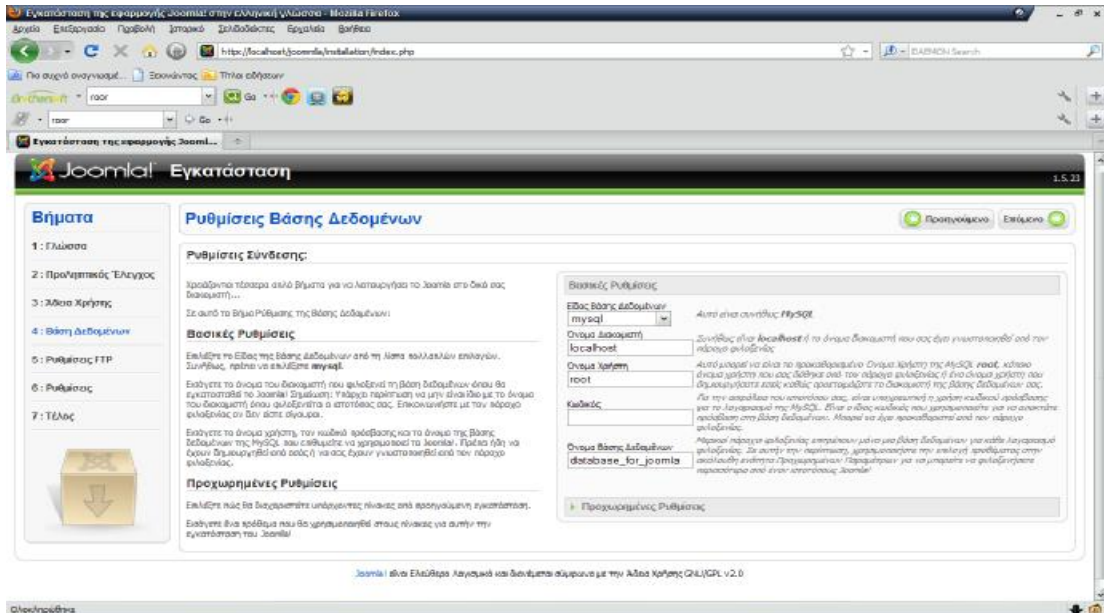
Εγκατάσταση της εφαρμογής Joomla! στην ελληνική γλώσσα - Mozilla Firefox

Αρχείο Επεξεργασία Προβολή Ιστορικό Σελιδοδείκτες Εργαλεία Βοήθεια

http://localhost/joomla/installation/index.php

Πιο συχνά αναγνωσμ... Ξεκινώντας Τίτλοι ειδήσεων

Εγκατάσταση της εφαρμογής Jooml...

Joomla! Εγκατάσταση

1.5.23

Βήματα

1 : Γλώσσα

2 : Προλήπτικός Έλεγχος

3 : Άδεια Χρήσης

4 : Βάση Δεδομένων

5 : Ρυθμίσεις FTP

6 : Ρυθμίσεις

7 : Τέλος

Ρυθμίσεις Βάσης Δεδομένων

Προηγούμενο Επόμενο

Ρυθμίσεις Σύνδεσης:

Χρειάζονται τέσσερα απλά βήματα για να λειτουργήσει το Joomla στο δικό σας διακομιστή...

Σε αυτό το Βήμα Ρύθμισης της Βάσης Δεδομένων:

Βασικές Ρυθμίσεις

Επιλέξτε το Είδος της Βάσης Δεδομένων από τη λίστα αναδυόμενων επιλογών. Συνήθως, πρέπει να επιλέξετε mysql.

Εισάγετε το όνομα του διακομιστή που φιλοξενεί τη Βάση Δεδομένων όπου θα εγκατασταθεί το Joomla! Σημείωση: Υπάρχει περίπτωση να μην είναι ίδιο με το όνομα του διακομιστή όπου φιλοξενείται ο ιστότοπος σας. Επικοινωνήστε με τον πάροχο φιλοξενίας αν δεν είστε σίγουροι.

Εισάγετε το όνομα χρήστη, τον κωδικό πρόσβασης και το όνομα της Βάσης Δεδομένων της MySQL που επιθυμείτε να χρησιμοποιεί το Joomla!. Πρέπει ήδη να έχουν δημιουργηθεί από εσάς ή να σας έχουν γνωστοποιηθεί από τον πάροχο φιλοξενίας.

Προχωρημένες Ρυθμίσεις

Επιλέξτε πώς θα διαχειριστείτε υπάρχοντες πίνακες από προηγούμενη εγκατάσταση.

Εισάγετε ένα πρόθεμα που θα χρησιμοποιηθεί στους πίνακες για αυτήν την εγκατάσταση του Joomla!

Βασικές Ρυθμίσεις

Είδος Βάσης Δεδομένων
mysql

Αυτό είναι συνήθως: MySQL

Όνομα Διακομιστή
localhost

Συνήθως είναι localhost ή το όνομα διακομιστή που σας έχει γνωστοποιηθεί από τον πάροχο φιλοξενίας.

Όνομα Χρήστη
root

Αυτό μπορεί να είναι το προκαθορισμένο Όνομα Χρήστη της MySQL root, κάποιο όνομα χρήστη που σας δόθηκε από τον πάροχο φιλοξενίας ή ένα όνομα χρήστη που δημιουργήσατε εσείς καθώς προετοιμάζατε το διακομιστή της Βάσης Δεδομένων σας.

Κωδικός

Για την ασφάλεια του ιστοτόπου σας, είναι υποχρεωτική η χρήση κωδικού πρόσβασης για το λογαριασμό της MySQL. Είναι ο ίδιος κωδικός που χρησιμοποιείτε για να αποκτάτε πρόσβαση στη Βάση Δεδομένων. Μπορεί να έχει προκαθοριστεί από τον πάροχο φιλοξενίας.

Όνομα Βάσης Δεδομένων
database_for_joomla

Μερικοί πάροχοι φιλοξενίας επιτρέπουν μόνο μια Βάση Δεδομένων για κάθε λογαριασμό φιλοξενίας. Σε αυτήν την περίπτωση, χρησιμοποιήστε την επιλογή προθέματος στην ακόλουθη ενότητα Προχωρημένων Παραμέτρων για να μπορείτε να φιλοξενήσετε περισσότερα από έναν ιστοτόπους Joomla!

Προχωρημένες Ρυθμίσεις

Joomla! είναι Ελεύθερο Λογισμικό και διανέμεται σύμφωνα με την Άδεια Χρήσης GNU/GPL v2.0

Ολοκληρώθηκε